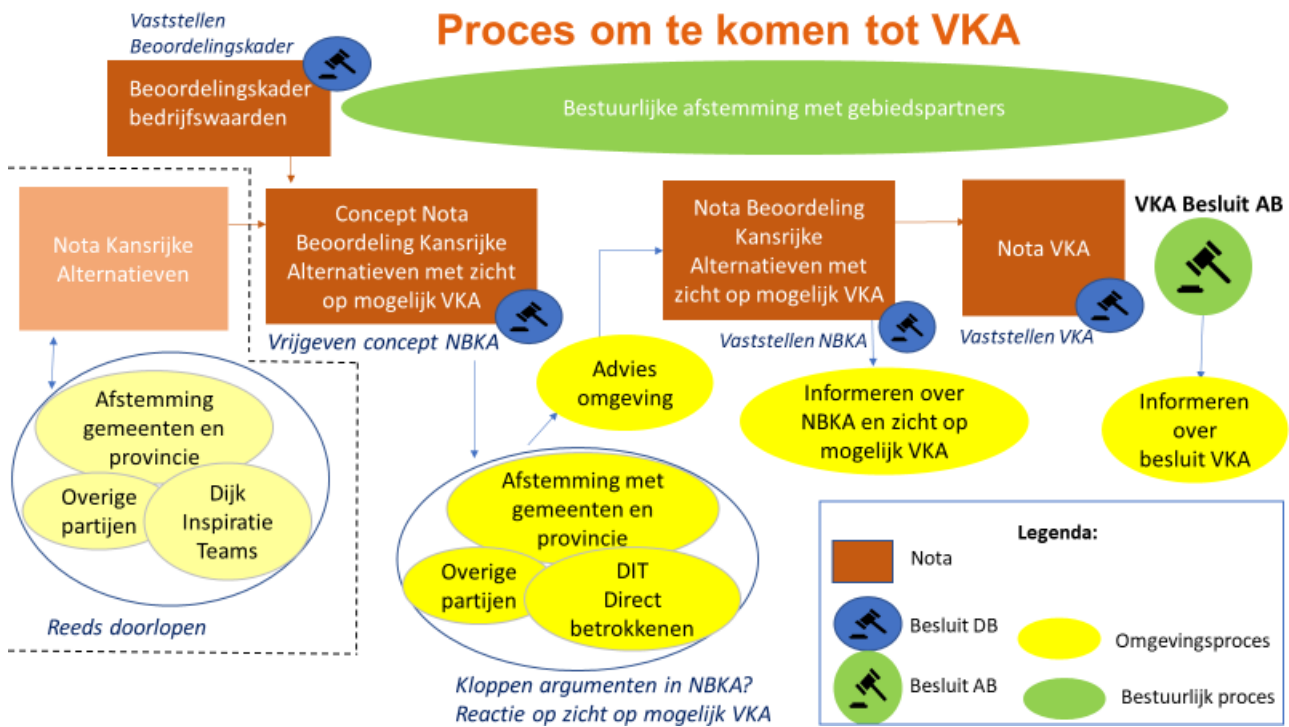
Proces om te komen tot VKA

Vaststellen Beoordelingskader

Beoordelingskader bedrijfswaarden

Bestuurlijke afstemming met gebiedspartners

Nota Kansrijke Alternatieven

Concept Nota Beoordeling Kansrijke Alternatieven met zicht op mogelijk VKA

Vrijgeven concept NBKA

Nota Beoordeling Kansrijke Alternatieven met zicht op mogelijk VKA

Vaststellen NBKA

Nota VKA

Vaststellen VKA

VKA Besluit AB

Afstemming gemeenten en provincie

Overige partijen

Dijk Inspiratie Teams

Reeds doorlopen

Advies omgeving

Afstemming met gemeenten en provincie

Overige partijen

DIT Direct betrokkenen

Kloppen argumenten in NBKA? Reactie op zicht op mogelijk VKA

Informeren over NBKA en zicht op mogelijk VKA

Informeren over besluit VKA

Legenda:

Nota

Besluit DB

Besluit AB

Omgevingsproces

Bestuurlijk proces